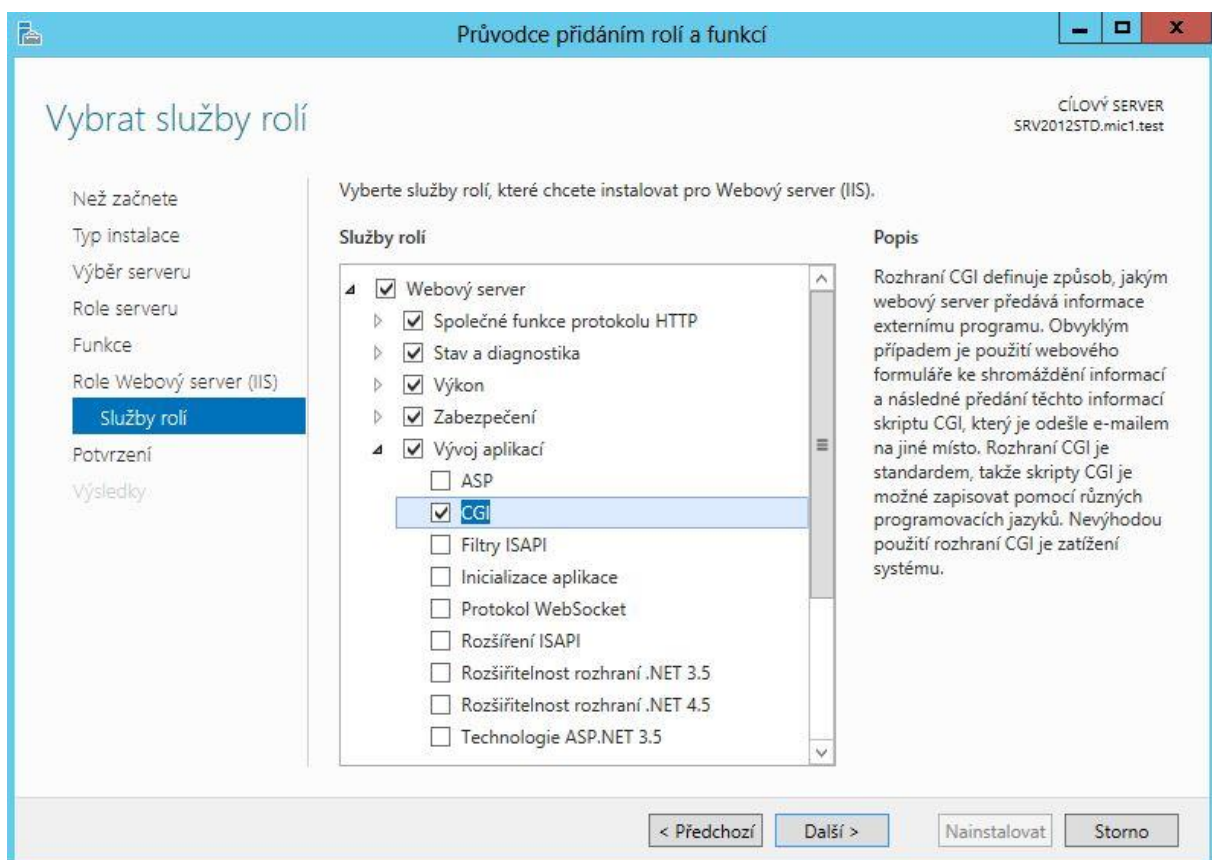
Průvodce přidáním rolí a funkcí

Vybrat služby rolí

CÍLOVÝ SERVER
SRV2012STD.mic1.test

Než začnete
Typ instalace
Výběr serveru
Role serveru
Funkce
Role Webový server (IIS)
Služby rolí
Potvrzení
Výsledky

Vyberte služby rolí, které chcete instalovat pro Webový server (IIS).

Služby rolí

Webový server
Společné funkce protokolu HTTP
Stav a diagnostika
Výkon
Zabezpečení
Vývoj aplikací
ASP
CGI
Filtry ISAPI
Inicializace aplikace
Protokol WebSocket
Rozšíření ISAPI
Rozšiřitelnost rozhraní .NET 3.5
Rozšiřitelnost rozhraní .NET 4.5
Technologie ASP.NET 3.5

Popis

Rozhraní CGI definuje způsob, jakým webový server předává informace externímu programu. Obvyklým případem je použití webového formuláře ke shromáždění informací a následné předání těchto informací skriptu CGI, který je odešle e-mailem na jiné místo. Rozhraní CGI je standardem, takže skripty CGI je možné zapisovat pomocí různých programovacích jazyků. Nevýhodou použití rozhraní CGI je zatížení systému.

< Předchozí
Další >
Nainstalovat
Storno